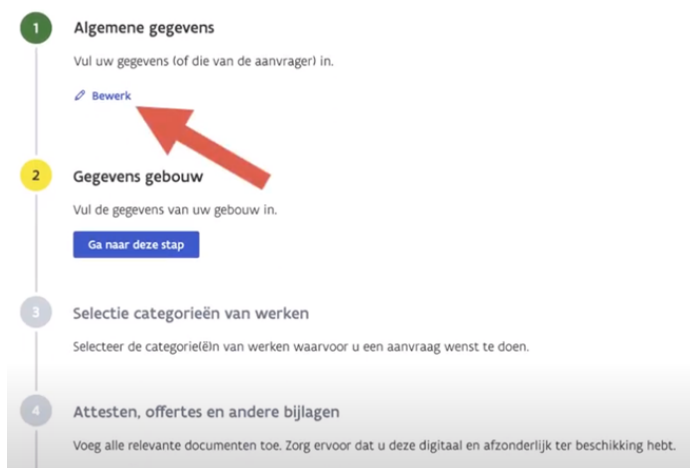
1

Algemene gegevens

Vul uw gegevens (of die van de aanvrager) in.

Bewerk

2

Gegevens gebouw

Vul de gegevens van uw gebouw in.

Ga naar deze stap

3

Selectie categorieën van werken

Selecteer de categorie(ë)n van werken waarvoor u een aanvraag wenst te doen.

4

Attesten, offertes en andere bijlagen

Voeg alle relevante documenten toe. Zorg ervoor dat u deze digitaal en afzonderlijk ter beschikking hebt.